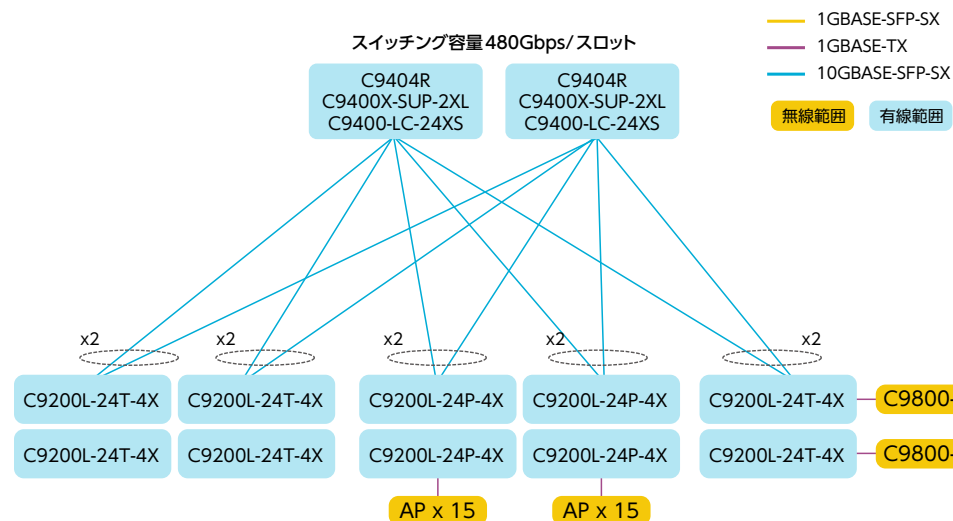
スイッチング容量480Gbps/スロット

1GBASE-SFP-SX
1GBASE-TX
10GBASE-SFP-SX

無線範囲
有線範囲

C9404R
C9400X-SUP-2XL
C9400-LC-24XS

C9404R
C9400X-SUP-2XL
C9400-LC-24XS

x2
x2
x2
x2
x2

C9200L-24T-4X
C9200L-24T-4X
C9200L-24P-4X
C9200L-24P-4X
C9200L-24T-4X
C9800-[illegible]

C9200L-24T-4X
C9200L-24T-4X
C9200L-24P-4X
C9200L-24P-4X
C9200L-24T-4X
C9800-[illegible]

AP x 15
AP x 15